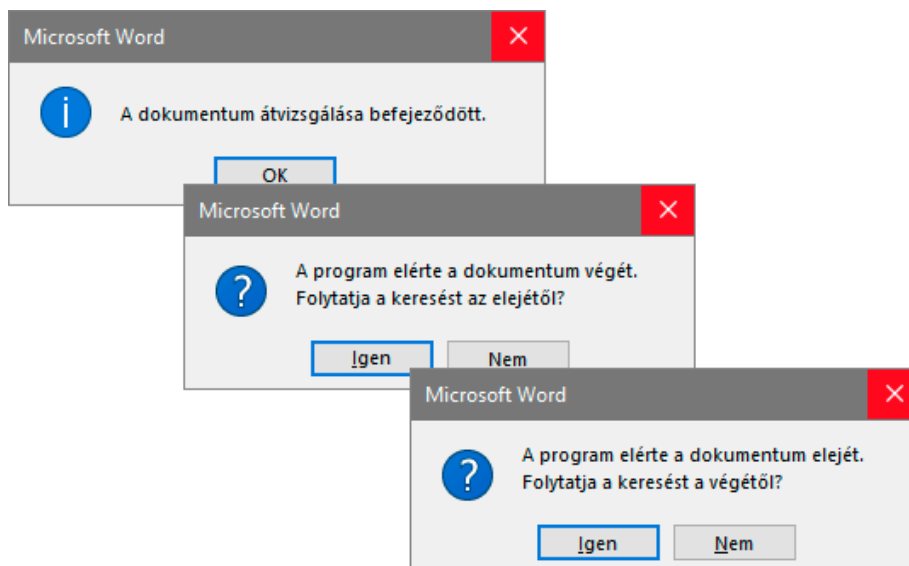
Microsoft Word

A dokumentum átvizsgálása befejeződött.

OK

Microsoft Word

A program elérte a dokumentum végét.
Folytatja a keresést az elejétől?

Igen

Nem

Microsoft Word

A program elérte a dokumentum elejét.
Folytatja a keresést a végétől?

Igen

Nem